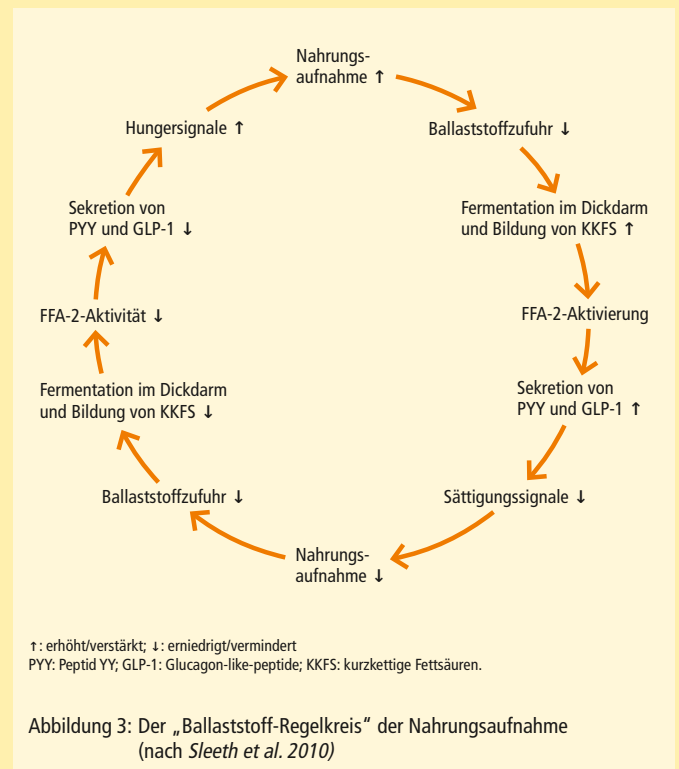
Nahrungsaufnahme ↑

Ballaststoffzufuhr ↓

Fermentation im Dickdarm und Bildung von KKFS ↑

FFA-2-Aktivierung

Sekretion von PYY und GLP-1 ↑

Sättigungssignale ↓

Nahrungsaufnahme ↓

Ballaststoffzufuhr ↓

Fermentation im Dickdarm und Bildung von KKFS ↓

FFA-2-Aktivität ↓

Sekretion von PYY und GLP-1 ↓

Hungersignale ↑

↑: erhöht/verstärkt; ↓: erniedrigt/vermindert
PYY: Peptid YY; GLP-1: Glucagon-like-peptide; KKFS: kurzkettige Fettsäuren.

Abbildung 3: Der „Ballaststoff-Regelkreis" der Nahrungsaufnahme (nach Sleeth et al. 2010)